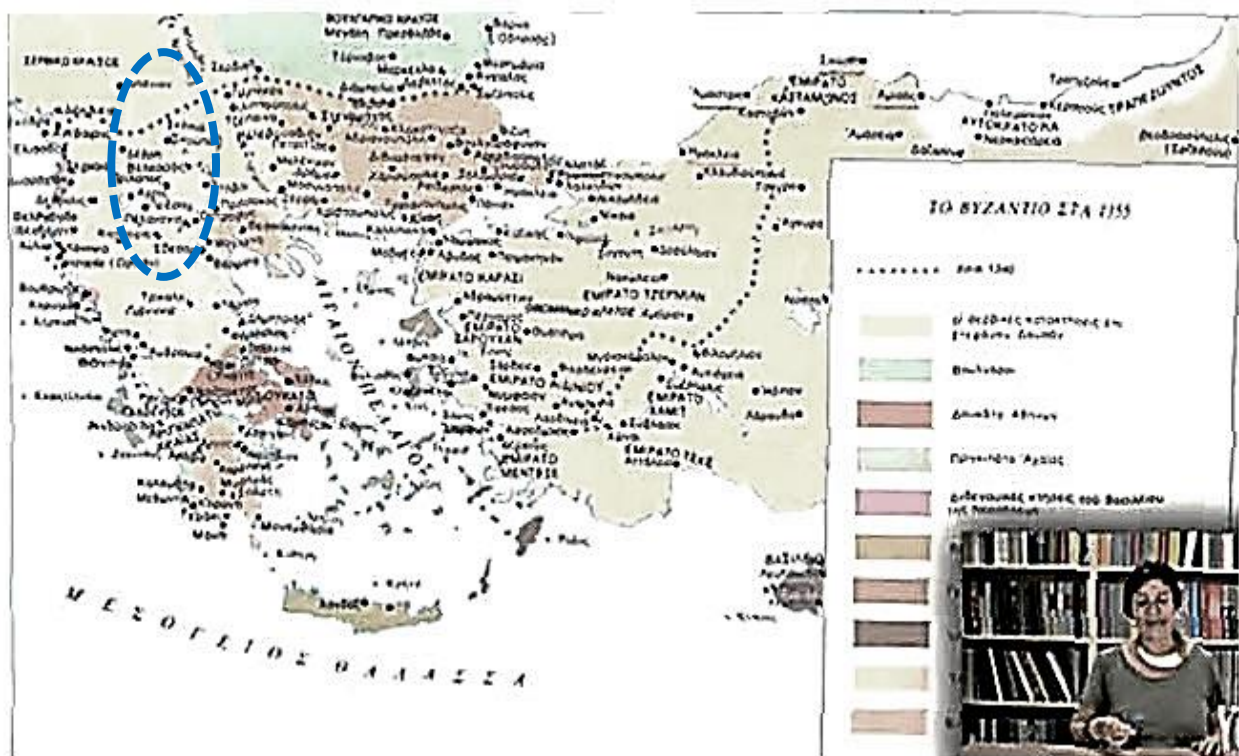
ΒΟΥΛΓΑΡΙΚΟ ΚΡΑΤΟΣ

ΣΕΡΒΙΚΟ ΚΡΑΤΟΣ

ΕΜΙΡΑΤΟ ΚΑΣΤΑΜΟΝΟΣ

ΑΥΤΟΚΡΑΤΟΡΙΑ ΤΡΑΠΕΖΟΥΝΤΟΣ

ΕΜΙΡΑΤΟ ΚΑΡΑΣΙ

ΕΜΙΡΑΤΟ ΤΣΕΡΜΙΑΝ

ΕΜΙΡΑΤΟ ΣΑΡΟΥΧΑΝ

ΕΜΙΡΑΤΟ ΑΙΔΙΝΙΟΥ

ΕΜΙΡΑΤΟ ΧΑΜΙΤ

ΕΜΙΡΑΤΟ ΤΕΚΕ

ΕΜΙΡΑΤΟ ΜΕΝΤΕΣΕ

ΑΙΓΑΙΟΝ ΠΕΛΑΓΟΣ

ΜΕΣΟΓΕΙΟΣ ΘΑΛΑΣΣΑ

ΤΟ ΒΥΖΑΝΤΙΟ ΣΤΑ 1355

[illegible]

οι βυζαντινές κτήσεις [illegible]

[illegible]

Δουκάτο Αθηνών

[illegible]

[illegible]